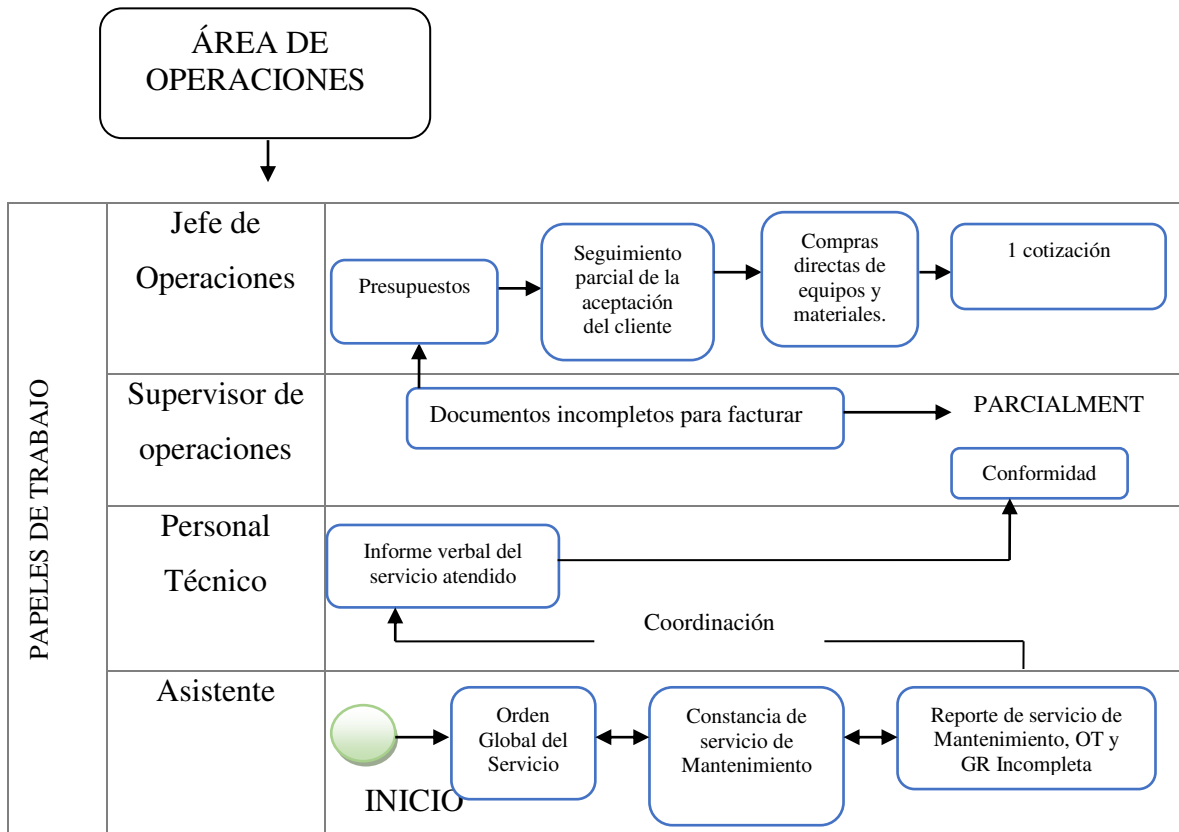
ÁREA DE OPERACIONES

PAPELES DE TRABAJO

Jefe de Operaciones

Presupuestos

Seguimiento parcial de la aceptación del cliente

Compras directas de equipos y materiales.

1 cotización

Supervisor de operaciones

Documentos incompletos para facturar

PARCIALMENT

Conformidad

Personal Técnico

Informe verbal del servicio atendido

Coordinación

Asistente

INICIO

Orden Global del Servicio

Constancia de servicio de Mantenimiento

Reporte de servicio de Mantenimiento, OT y GR Incompleta